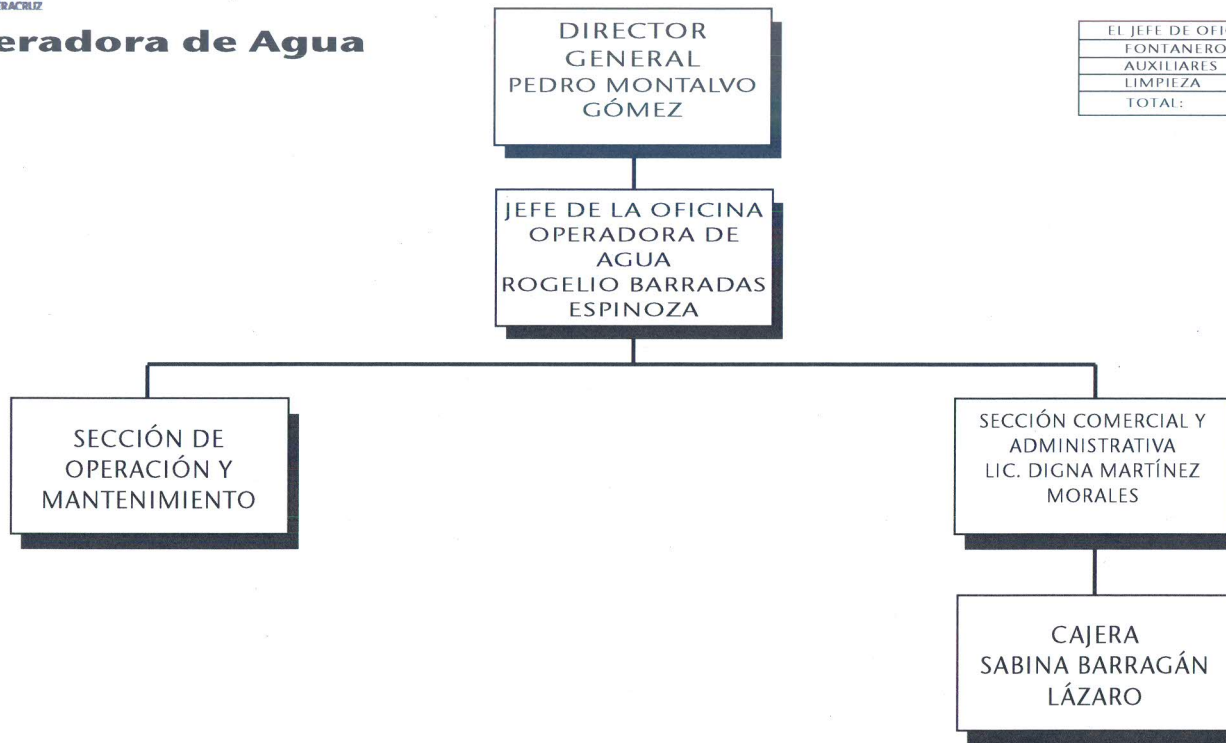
ERACRUZ

eradora de Agua

DIRECTOR GENERAL PEDRO MONTALVO GÓMEZ

| EL JEFE DE OFI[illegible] |
|---|
| FONTANERO |
| AUXILIARES |
| LIMPIEZA |
| TOTAL: |

JEFE DE LA OFICINA OPERADORA DE AGUA ROGELIO BARRADAS ESPINOZA

SECCIÓN DE OPERACIÓN Y MANTENIMIENTO

SECCIÓN COMERCIAL Y ADMINISTRATIVA LIC. DIGNA MARTÍNEZ MORALES

CAJERA SABINA BARRAGÁN LÁZARO